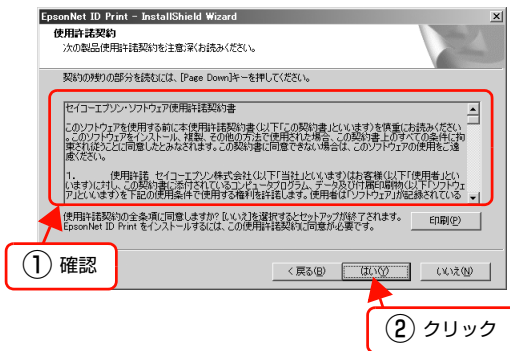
EpsonNet ID Print - InstallShield Wizard

使用許諾契約
次の製品使用許諾契約を注意深くお読みください。

契約の残りの部分を読むには、[Page Down]キーを押してください。

セイコーエプソン・ソフトウェア使用許諾契約書

このソフトウェアを使用する前に本使用許諾契約書(以下「この契約書」といいます)を慎重にお読みください。このソフトウェアをインストール、複製、その他の方法で使用された場合、この契約書上のすべての条件に拘束されることに同意したとみなされます。この契約書に同意できない場合は、このソフトウェアの使用をご遠慮ください。

1. 使用許諾 セイコーエプソン株式会社(以下「当社」といいます)はお客様(以下「使用者」といいます)に対し、この契約書に添付されているコンピュータプログラム、データ及び付属印刷物(以下「ソフトウェア」といいます)を下記の使用条件で使用する権利を許諾します。使用者は「ソフトウェア」が記録されている

使用許諾契約の全条項に同意しますか? [いいえ]を選択するとセットアップが終了します。EpsonNet ID Print をインストールするには、この使用許諾契約に同意が必要です。

印刷(P)

① 確認

< 戻る(B)

はい(Y)

いいえ(N)

② クリック